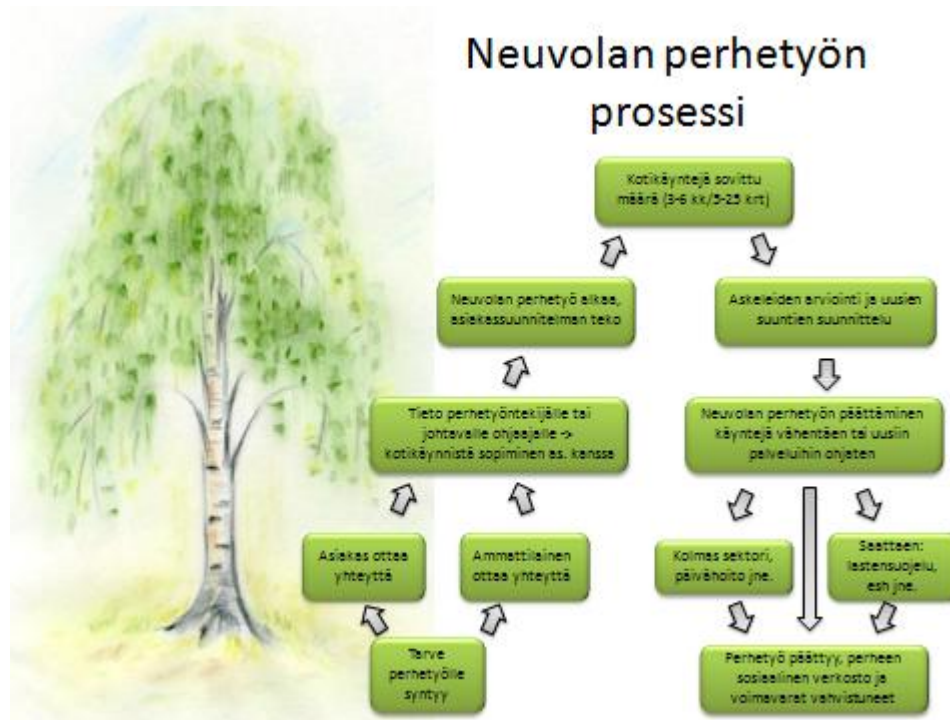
Neuvolan perhetyön prosessi

Kotikäyntejä sovittu määrä (3-6 kk/5-25 krt)

Neuvolan perhetyö alkaa, asiakassuunnitelman teko

Askeleiden arviointi ja uusien suuntien suunnittelu

Tieto perhetyöntekijälle tai johtavalle ohjaajalle -> kotikäynnistä sopiminen as. kanssa

Neuvolan perhetyön päättäminen käyntejä vähentäen tai uusiin palveluihin ohjaten

Asiakas ottaa yhteyttä

Ammattilainen ottaa yhteyttä

Kolmas sektori, päivähoito jne.

Saattaen: lastensuojelu, esh jne.

Tarve perhetyölle syntyy

Perhetyö päättyy, perheen sosiaalinen verkosto ja voimavarat vahvistuneet